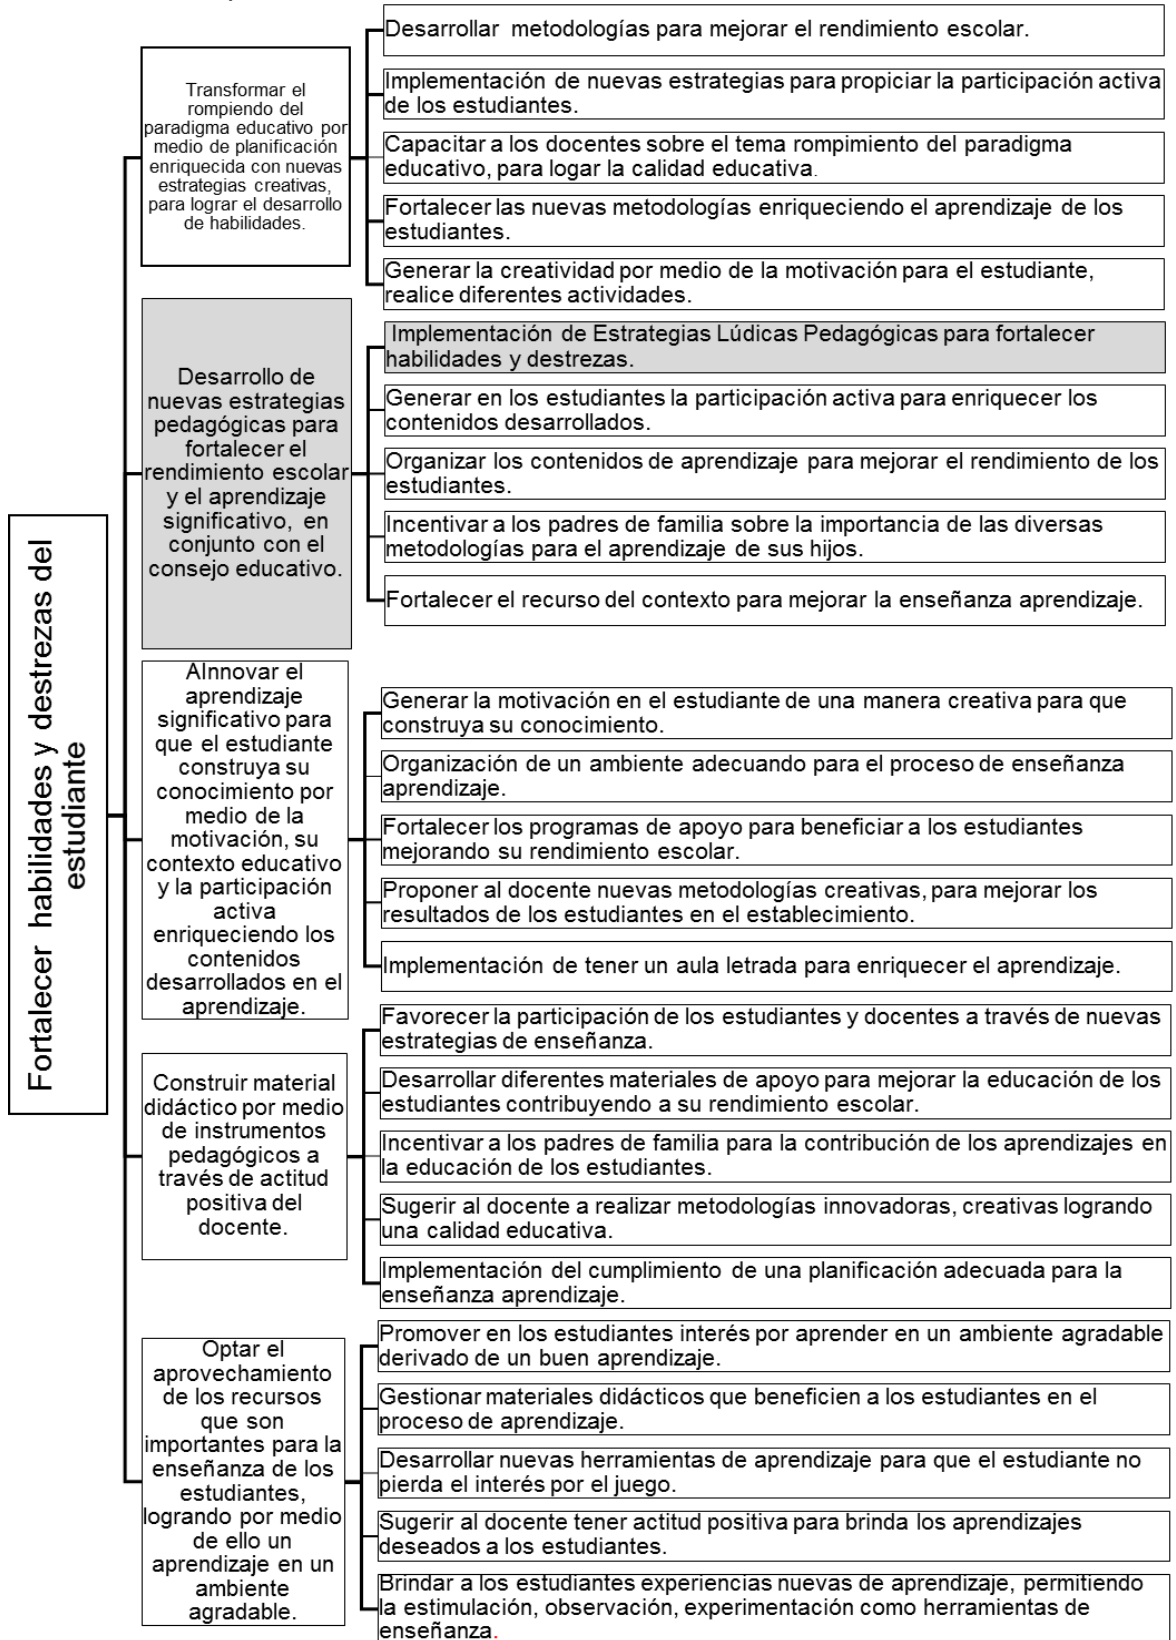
Fortalecer habilidades y destrezas del estudiante

Transformar el rompiendo del paradigma educativo por medio de planificación enriquecida con nuevas estrategias creativas, para lograr el desarrollo de habilidades.

Desarrollar metodologías para mejorar el rendimiento escolar.

Implementación de nuevas estrategias para propiciar la participación activa de los estudiantes.

Capacitar a los docentes sobre el tema rompimiento del paradigma educativo, para logar la calidad educativa.

Fortalecer las nuevas metodologías enriqueciendo el aprendizaje de los estudiantes.

Generar la creatividad por medio de la motivación para el estudiante, realice diferentes actividades.

Desarrollo de nuevas estrategias pedagógicas para fortalecer el rendimiento escolar y el aprendizaje significativo, en conjunto con el consejo educativo.

Implementación de Estrategias Lúdicas Pedagógicas para fortalecer habilidades y destrezas.

Generar en los estudiantes la participación activa para enriquecer los contenidos desarrollados.

Organizar los contenidos de aprendizaje para mejorar el rendimiento de los estudiantes.

Incentivar a los padres de familia sobre la importancia de las diversas metodologías para el aprendizaje de sus hijos.

Fortalecer el recurso del contexto para mejorar la enseñanza aprendizaje.

AInnovar el aprendizaje significativo para que el estudiante construya su conocimiento por medio de la motivación, su contexto educativo y la participación activa enriqueciendo los contenidos desarrollados en el aprendizaje.

Generar la motivación en el estudiante de una manera creativa para que construya su conocimiento.

Organización de un ambiente adecuando para el proceso de enseñanza aprendizaje.

Fortalecer los programas de apoyo para beneficiar a los estudiantes mejorando su rendimiento escolar.

Proponer al docente nuevas metodologías creativas, para mejorar los resultados de los estudiantes en el establecimiento.

Implementación de tener un aula letrada para enriquecer el aprendizaje.

Construir material didáctico por medio de instrumentos pedagógicos a través de actitud positiva del docente.

Favorecer la participación de los estudiantes y docentes a través de nuevas estrategias de enseñanza.

Desarrollar diferentes materiales de apoyo para mejorar la educación de los estudiantes contribuyendo a su rendimiento escolar.

Incentivar a los padres de familia para la contribución de los aprendizajes en la educación de los estudiantes.

Sugerir al docente a realizar metodologías innovadoras, creativas logrando una calidad educativa.

Implementación del cumplimiento de una planificación adecuada para la enseñanza aprendizaje.

Optar el aprovechamiento de los recursos que son importantes para la enseñanza de los estudiantes, logrando por medio de ello un aprendizaje en un ambiente agradable.

Promover en los estudiantes interés por aprender en un ambiente agradable derivado de un buen aprendizaje.

Gestionar materiales didácticos que beneficien a los estudiantes en el proceso de aprendizaje.

Desarrollar nuevas herramientas de aprendizaje para que el estudiante no pierda el interés por el juego.

Sugerir al docente tener actitud positiva para brinda los aprendizajes deseados a los estudiantes.

Brindar a los estudiantes experiencias nuevas de aprendizaje, permitiendo la estimulación, observación, experimentación como herramientas de enseñanza.